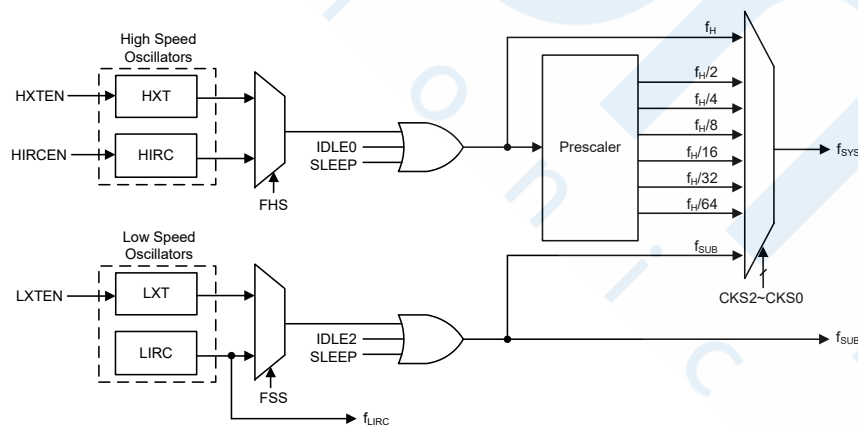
High Speed Oscillators

HXTEN

HXT

HIRCEN

HIRC

FHS

IDLE0

SLEEP

$f_H$

Prescaler

$f_H/2$

$f_H/4$

$f_H/8$

$f_H/16$

$f_H/32$

$f_H/64$

$f_{SYS}$

Low Speed Oscillators

LXTEN

LXT

LIRC

FSS

IDLE2

SLEEP

$f_{SUB}$

CKS2~CKS0

$f_{SUB}$

$f_{LIRC}$